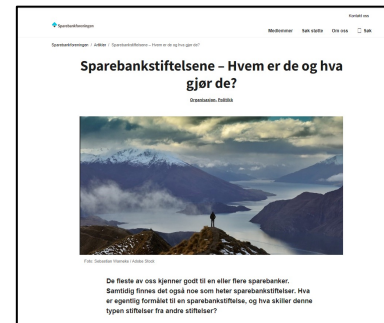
Kontakt oss

Sparebankforeningen

Medlemmer Søk støtte Om oss Søk

Sparebankforeningen / Artikler / Sparebankstiftelsene – Hvem er de og hva gjør de?

Sparebankstiftelsene – Hvem er de og hva gjør de?

Organisasjon, Politikk

Foto: Sebastian Wanske / Adobe Stock

De fleste av oss kjenner godt til en eller flere sparebanker. Samtidig finnes det også noe som heter sparebankstiftelser. Hva er egentlig formålet til en sparebankstiftelse, og hva skiller denne typen stiftelser fra andre stiftelser?